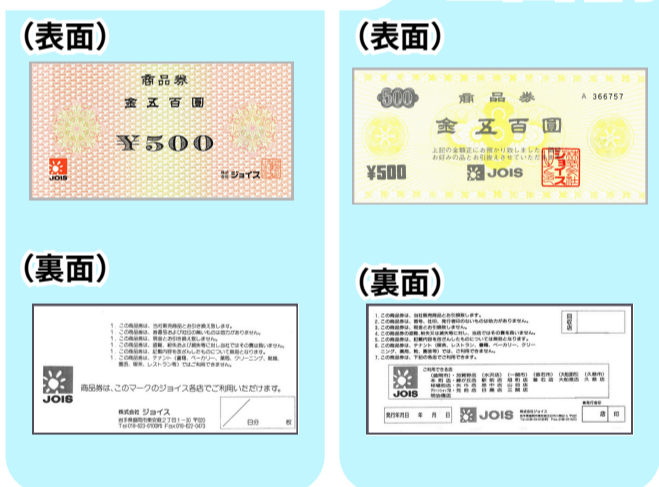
(表面)

商品券
金五百圓
¥500
JOIS
株式会社ジョイス

(裏面)

1. この商品券は、当社発行商品と合計額を支払します。
2. この商品券は、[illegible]
3. この商品券は、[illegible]
4. この商品券は、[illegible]
5. この商品券は、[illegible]
6. この商品券は、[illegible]
7. この商品券は、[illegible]

JOIS
商品券は、このマークのジョイス各店でご利用いただけます。

株式会社 ジョイス
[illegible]
TEL019-623-6100代 Fax019-622-0473

日付 枚

(表面)

500
商品券
A 366757
金五百圓
上記の金額認にお預かり致しました
お好みの品とお引換えさせていただ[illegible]
¥500
JOIS

(裏面)

1. この商品券は、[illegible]
2. この商品券は、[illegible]
3. この商品券は、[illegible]
4. この商品券は、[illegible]
5. この商品券は、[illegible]
6. この商品券は、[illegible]
7. この商品券は、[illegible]

JOIS
ご利用できる店
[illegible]

発行年月日 年 月 日
JOIS
株式会社ジョイス
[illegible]
適用